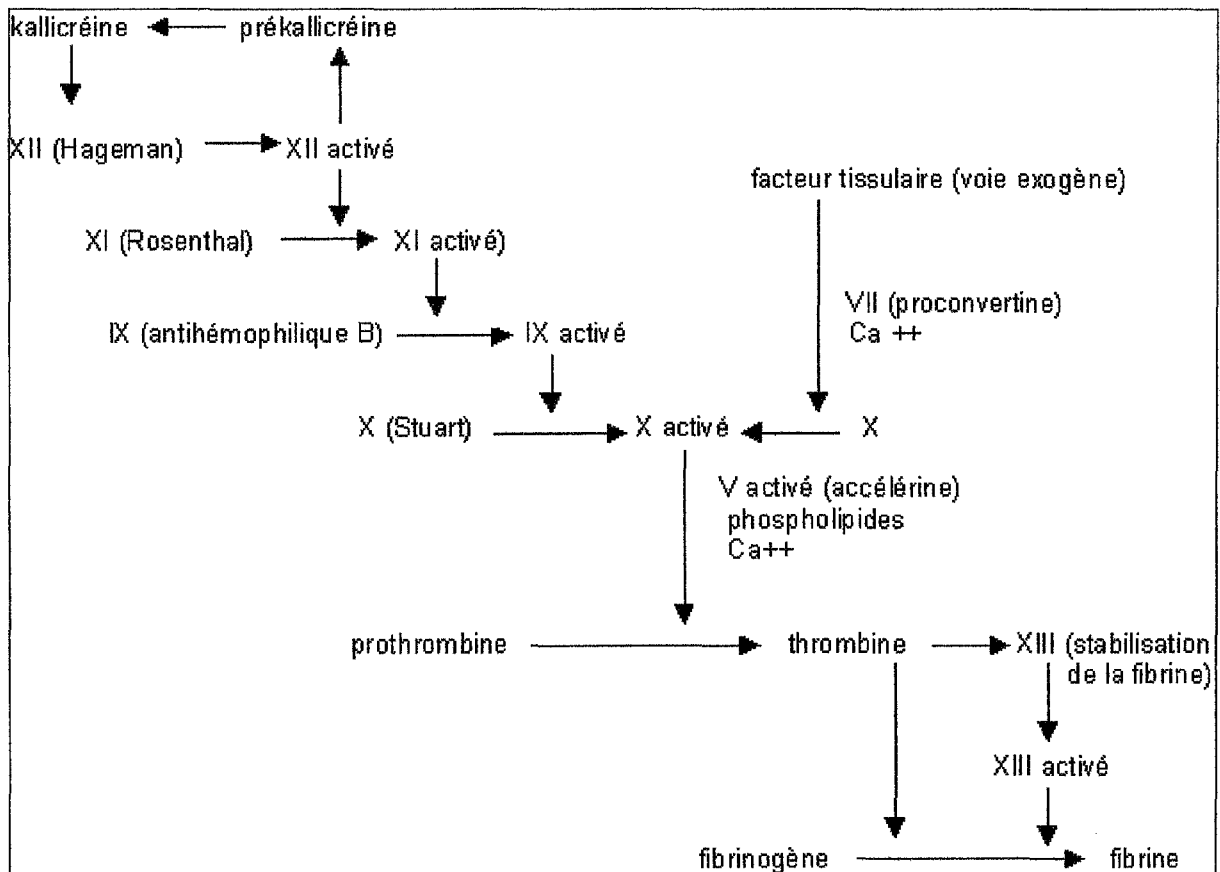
kallicréine prékallicréine

XII (Hageman) XII activé

facteur tissulaire (voie exogène)

XI (Rosenthal) XI activé)

VII (proconvertine)
Ca ++

IX (antihémophilique B) IX activé

X (Stuart) X activé X

V activé (accélérine)
phospholipides
Ca++

prothrombine thrombine XIII (stabilisation de la fibrine)

XIII activé

fibrinogène fibrine